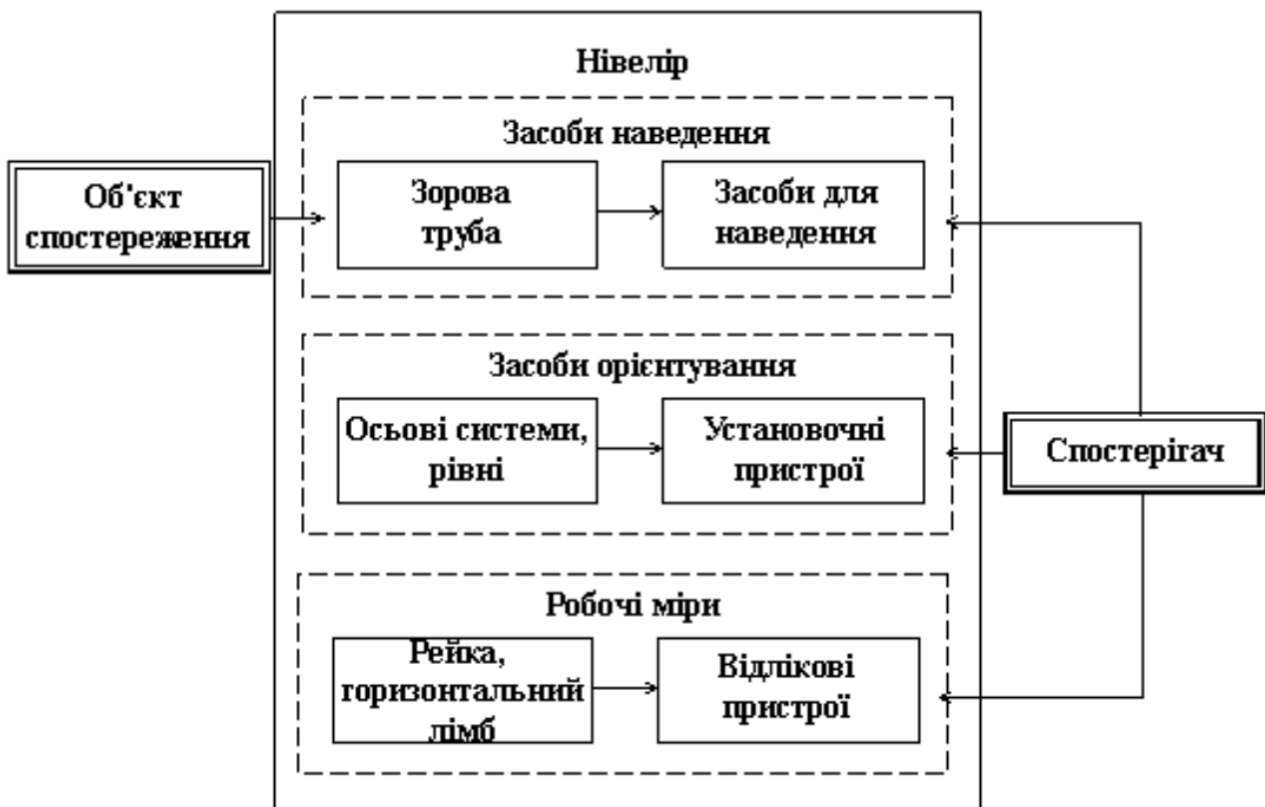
Нівелір

Засоби наведення

Об'єкт спостереження

Зорова труба

Засоби для наведення

Засоби орієнтування

Осьові системи, рівні

Установочні пристрої

Спостерігач

Робочі міри

Рейка, горизонтальний лімб

Відлікові пристрої